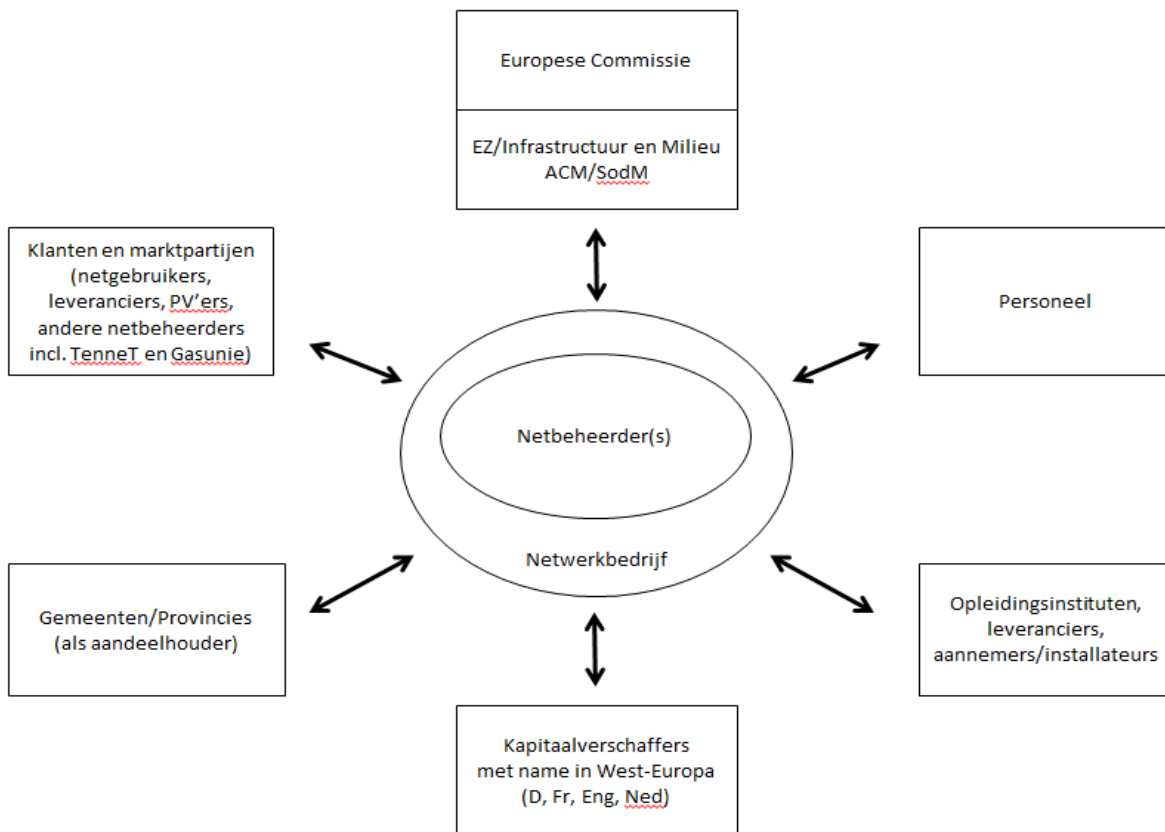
Europese Commissie

EZ/Infrastructuur en Milieu
ACM/SodM

Klanten en marktpartijen (netgebruikers, leveranciers, PV'ers, andere netbeheerders incl. TenneT en Gasunie)

Personeel

Netbeheerder(s)

Netwerkbedrijf

Gemeenten/Provincies (als aandeelhouder)

Opleidingsinstituten, leveranciers, aannemers/installateurs

Kapitaalverschaffers met name in West-Europa (D, Fr, Eng, Ned)